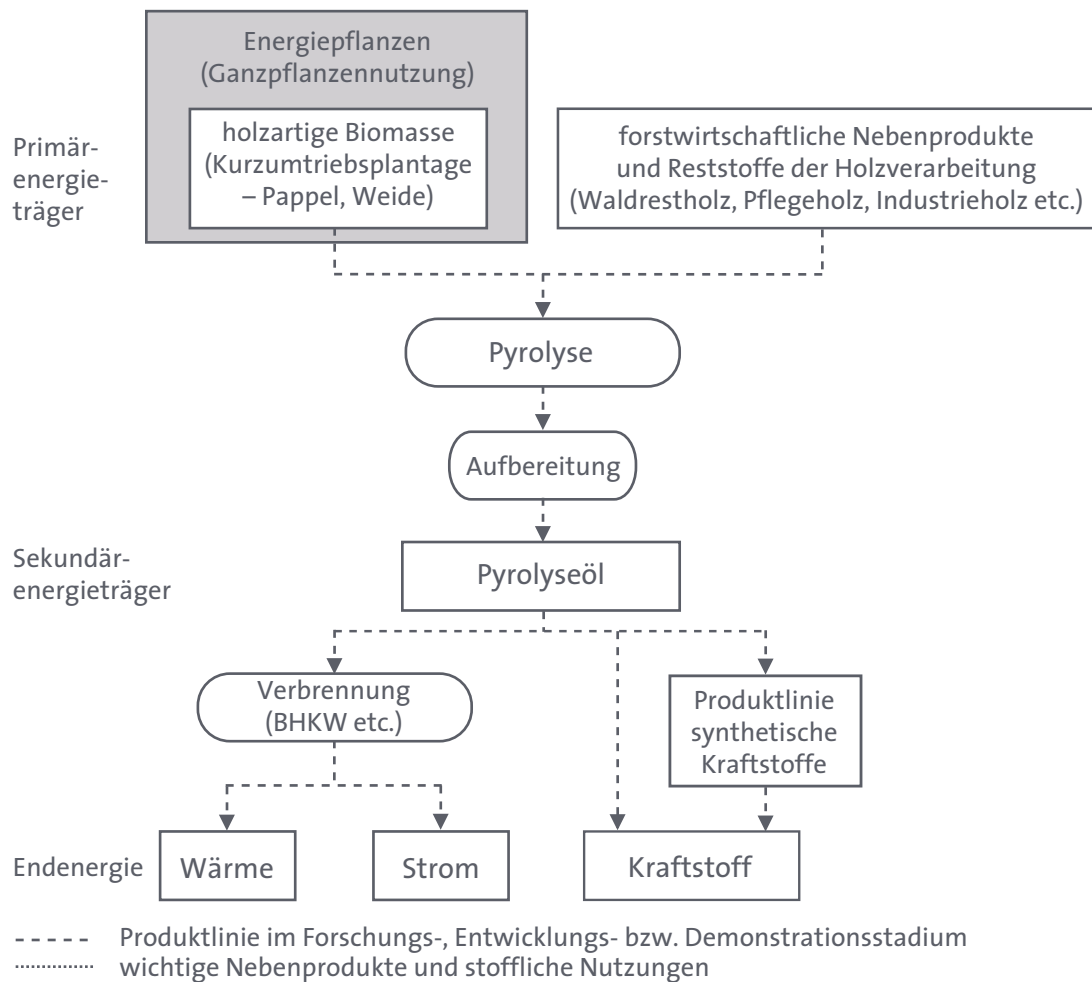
Energiepflanzen (Ganzpflanzennutzung)

Primärenergieträger

holzartige Biomasse (Kurzumtriebsplantage – Pappel, Weide)

forstwirtschaftliche Nebenprodukte und Reststoffe der Holzverarbeitung (Waldrestholz, Pflegeholz, Industrieholz etc.)

Pyrolyse

Aufbereitung

Sekundärenergieträger

Pyrolyseöl

Verbrennung (BHKW etc.)

Produktlinie synthetische Kraftstoffe

Endenergie

Wärme

Strom

Kraftstoff

Produktlinie im Forschungs-, Entwicklungs- bzw. Demonstrationsstadium
wichtige Nebenprodukte und stoffliche Nutzungen